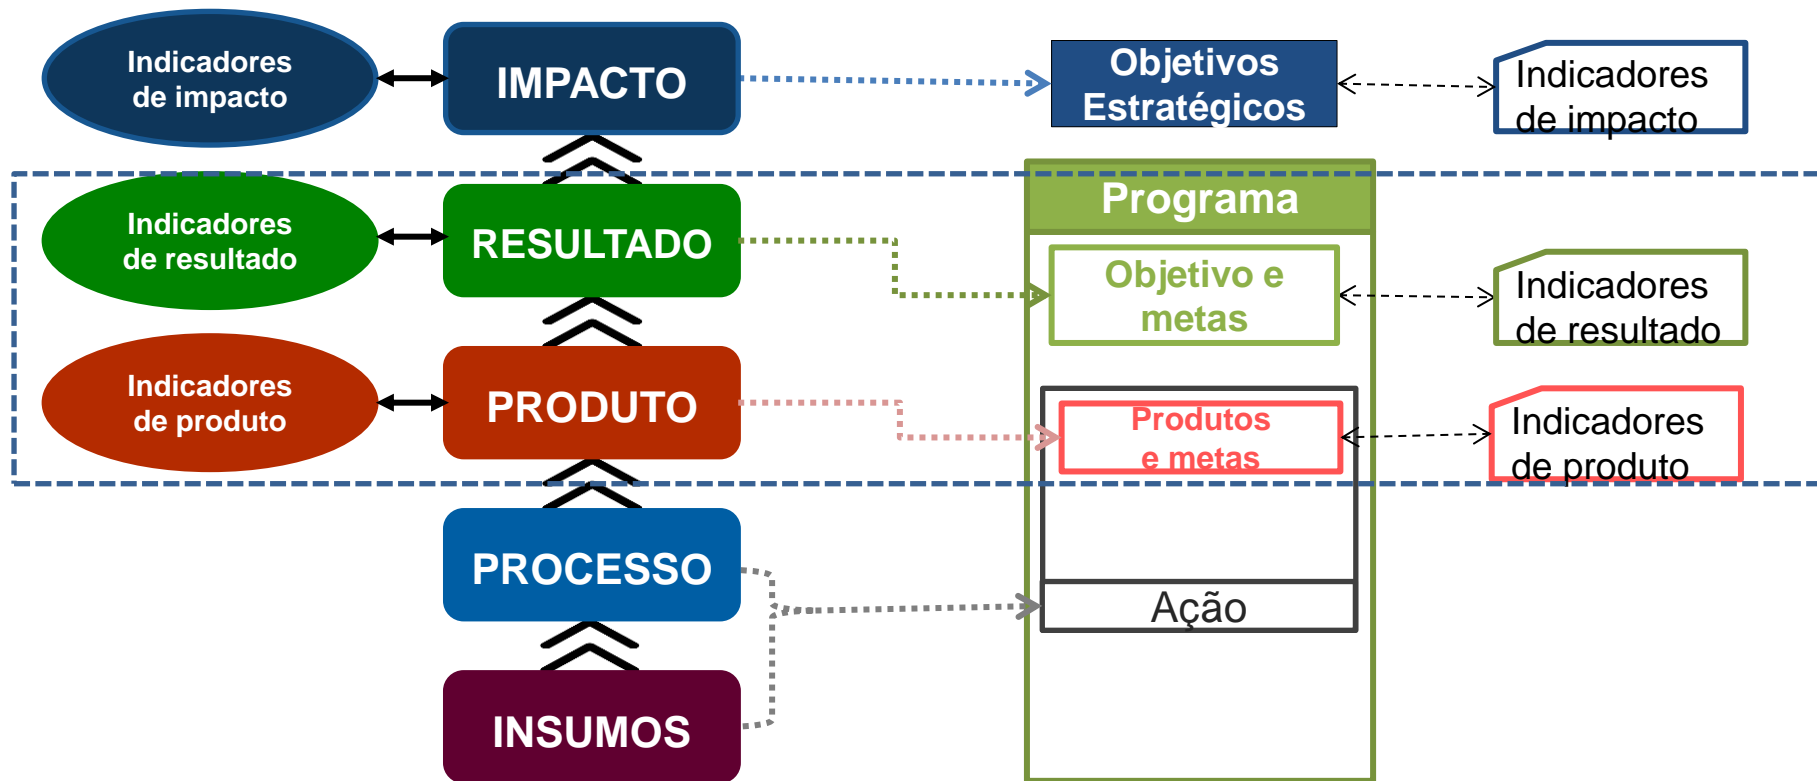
Indicadores de impacto

IMPACTO

Objetivos Estratégicos

Indicadores de impacto

Indicadores de resultado

RESULTADO

Programa

Objetivo e metas

Indicadores de resultado

Indicadores de produto

PRODUTO

Produtos e metas

Indicadores de produto

PROCESSO

Ação

INSUMOS